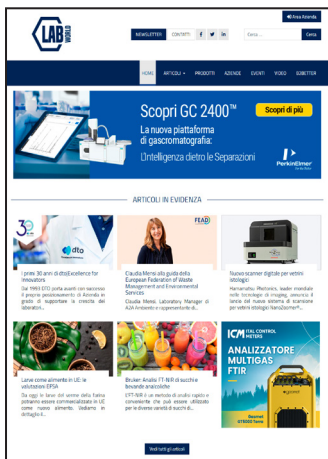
LAB WORLD

Area Azienda

NEWSLETTER CONTATTI f y in Cerca... Cerca

HOME ARTICOLI PRODOTTI AZIENDE EVENTI VIDEO SOBETTER

Scopri GC 2400™ Scopri di più
La nuova piattaforma di gascromatografia:
L'intelligenza dietro le Separazioni
PerkinElmer

ARTICOLI IN EVIDENZA

I primi 30 anni di dto|Excellence for innovators
Dal 1993 DTO porta avanti con successo il proprio posizionamento di Azienda in grado di supportare la crescita dei laboratori...

FEAD
Claudia Mensi alla guida della European Federation of Waste Management and Environmental Services
Claudia Mensi, Laboratory Manager di A2A Ambiente e rappresentante di...

Nuovo scanner digitale per vetrini istologici
Hamamatsu Photonics, leader mondiale nelle tecnologie di imaging, annuncia il lancio del nuovo sistema di scansione per vetrini istologici NanoZoomer®...

Larve come alimento in UE: le valutazioni EFSA
Da oggi le larve del verme della farina potranno essere commercializzate in UE come nuovo alimento. Vediamo in dettaglio il...

Bruker: Analisi FT-NIR di succhi e bevande analcoliche
FT-NIR è un metodo di studio rapido e conveniente che può essere utilizzato per le diverse varietà di succhi di...

ICM ITAL CONTROL METERS
ANALIZZATORE MULTIGAS FTIR

Vedi tutti gli articoli